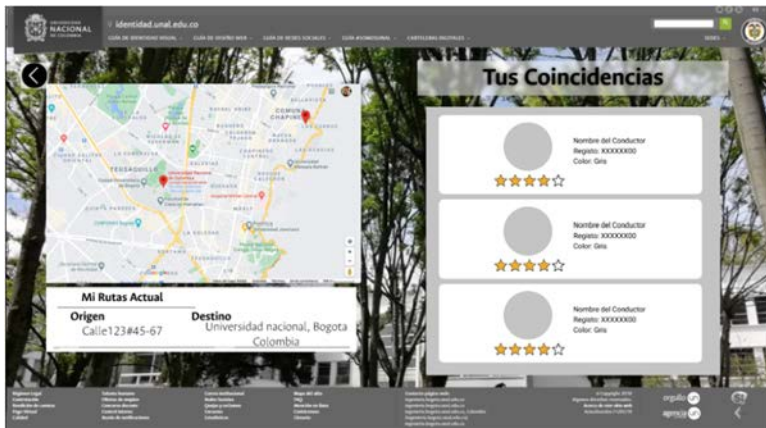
UNIVERSIDAD NACIONAL DE COLOMBIA

identidad.unal.edu.co

GUÍA DE IDENTIDAD VISUAL · GUÍA DE DISEÑO WEB · GUÍA DE REDES SOCIALES · GUÍA #UNSOMOS · CARTELERAS DIGITALES

SEDES

Tus Coincidencias

CHAPINERO

Universidad Nacional de Colombia

TEUSAQUILLO

Nombre del Conductor
Registo: XXXXXX00
Color: Gris

Nombre del Conductor
Registo: XXXXXX00
Color: Gris

Nombre del Conductor
Registo: XXXXXX00
Color: Gris

Mi Rutas Actual

Origen
Calle123#45-67

Destino
Universidad nacional, Bogota Colombia

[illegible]

orgullo UN

agencia UN